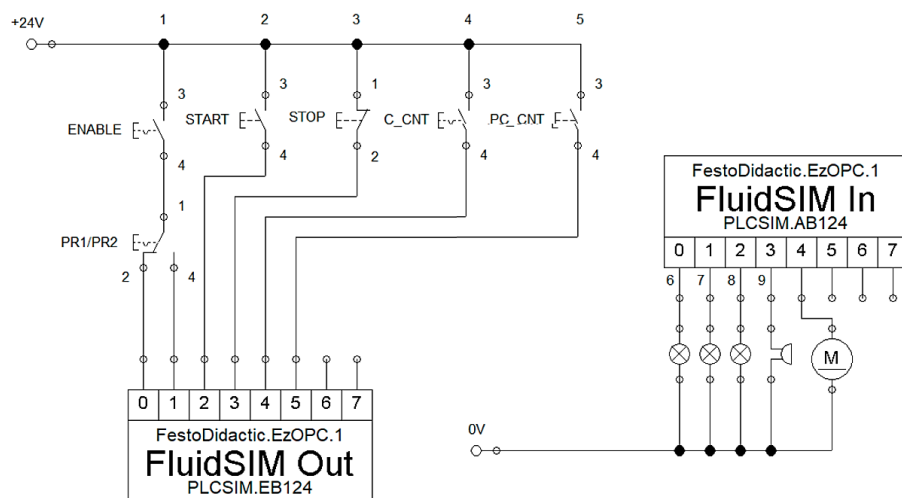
+24V

1 2 3 4 5

3 3 1 3 3

ENABLE START STOP C_CNT PC_CNT

4 4 2 4 4

1

PR1/PR2

2 4

| 0 | 1 | 2 | 3 | 4 | 5 | 6 | 7 |
|---|---|---|---|---|---|---|---|

FestoDidactic.EzOPC.1
FluidSIM Out
PLCSIM.EB124

FestoDidactic.EzOPC.1
FluidSIM In
PLCSIM.AB124

| 0 | 1 | 2 | 3 | 4 | 5 | 6 | 7 |
|---|---|---|---|---|---|---|---|

6 7 8 9

M

0V